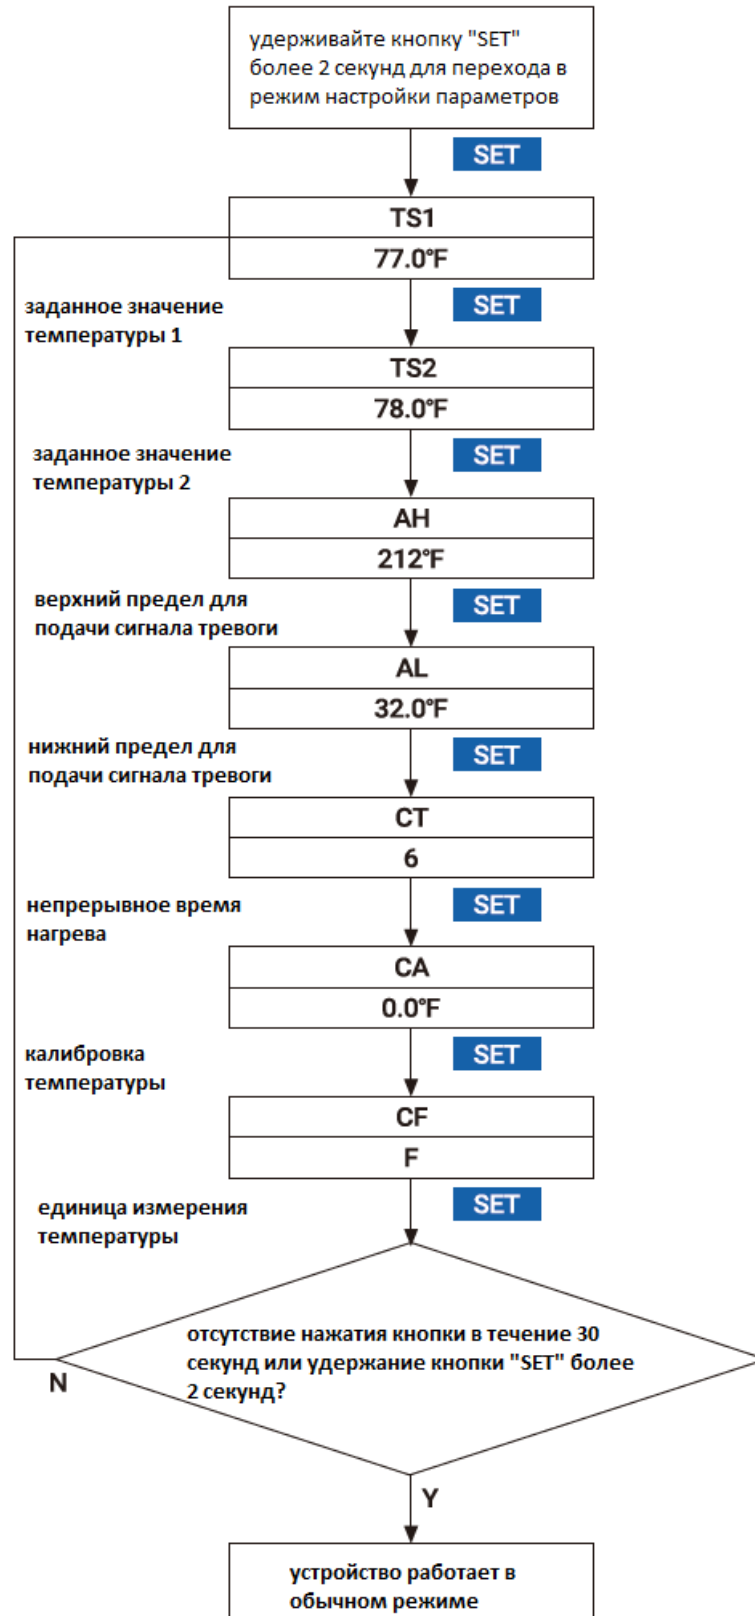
удерживайте кнопку "SET" более 2 секунд для перехода в режим настройки параметров

SET

TS1

77.0°F

заданное значение температуры 1

SET

TS2

78.0°F

заданное значение температуры 2

SET

AH

212°F

верхний предел для подачи сигнала тревоги

SET

AL

32.0°F

нижний предел для подачи сигнала тревоги

SET

CT

6

непрерывное время нагрева

SET

CA

0.0°F

калибровка температуры

SET

CF

F

единица измерения температуры

SET

отсутствие нажатия кнопки в течение 30 секунд или удержание кнопки "SET" более 2 секунд?

N

Y

устройство работает в обычном режиме